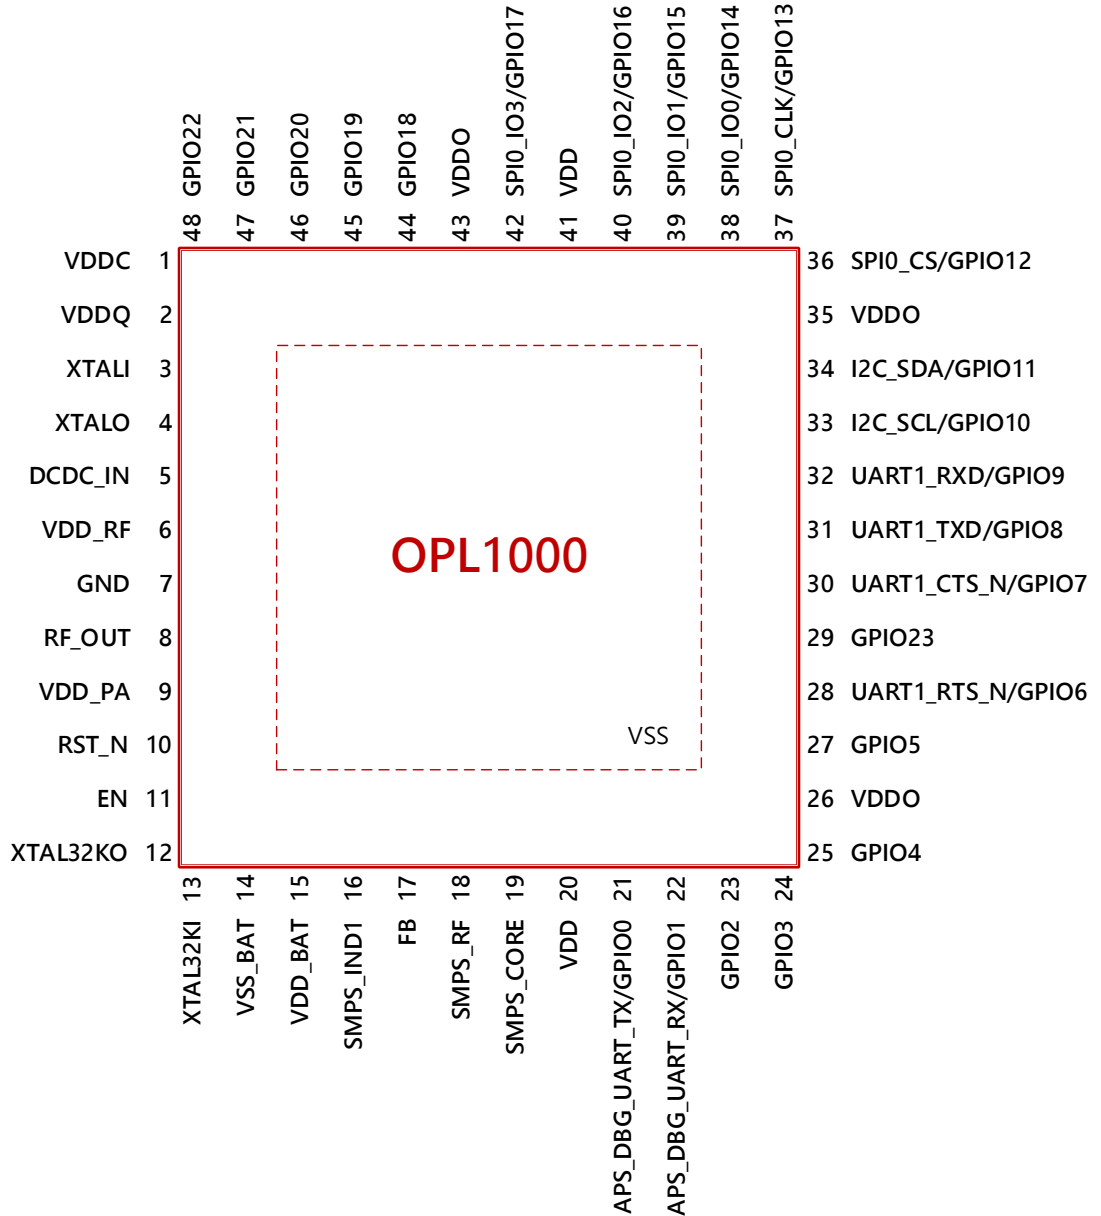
GPIO22 48
GPIO21 47
GPIO20 46
GPIO19 45
GPIO18 44
VDDO 43
SPI0_IO3/GPIO17 42
VDD 41
SPI0_IO2/GPIO16 40
SPI0_IO1/GPIO15 39
SPI0_IO0/GPIO14 38
SPI0_CLK/GPIO13 37

VDDC 1
VDDQ 2
XTALI 3
XTALO 4
DCDC_IN 5
VDD_RF 6
GND 7
RF_OUT 8
VDD_PA 9
RST_N 10
EN 11
XTAL32KO 12

OPL1000

VSS

36 SPI0_CS/GPIO12
35 VDDO
34 I2C_SDA/GPIO11
33 I2C_SCL/GPIO10
32 UART1_RXD/GPIO9
31 UART1_TXD/GPIO8
30 UART1_CTS_N/GPIO7
29 GPIO23
28 UART1_RTS_N/GPIO6
27 GPIO5
26 VDDO
25 GPIO4

13 XTAL32KI
14 VSS_BAT
15 VDD_BAT
16 SMPS_IND1
17 FB
18 SMPS_RF
19 SMPS_CORE
20 VDD
21 APS_DBG_UART_TX/GPIO0
22 APS_DBG_UART_RX/GPIO1
23 GPIO2
24 GPIO3